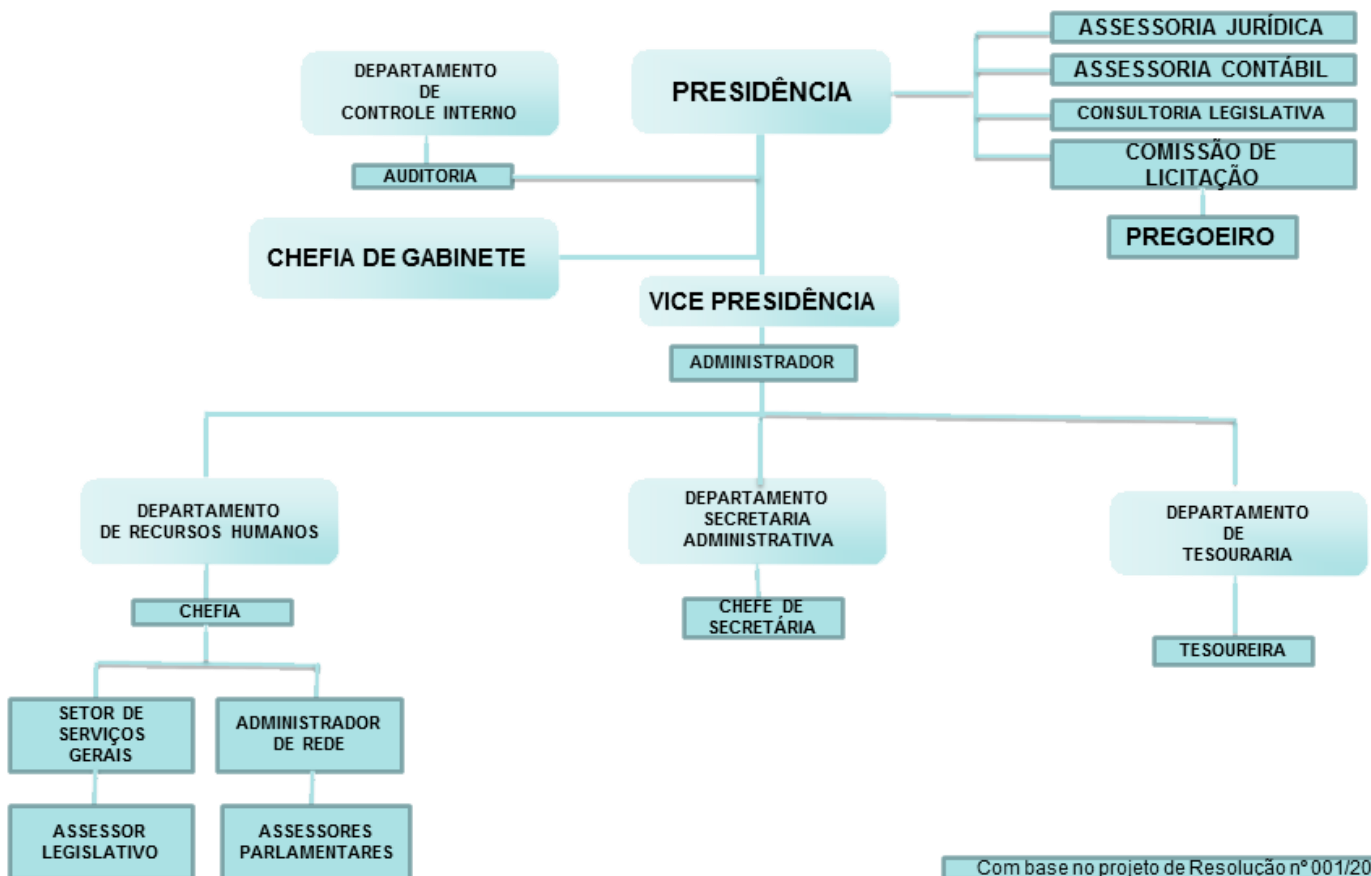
DEPARTAMENTO DE CONTROLE INTERNO

PRESIDÊNCIA

ASSESSORIA JURÍDICA

ASSESSORIA CONTÁBIL

CONSULTORIA LEGISLATIVA

COMISSÃO DE LICITAÇÃO

PREGOEIRO

AUDITORIA

CHEFIA DE GABINETE

VICE PRESIDÊNCIA

ADMINISTRADOR

DEPARTAMENTO DE RECURSOS HUMANOS

DEPARTAMENTO SECRETARIA ADMINISTRATIVA

DEPARTAMENTO DE TESOURARIA

CHEFIA

CHEFE DE SECRETÁRIA

TESOUREIRA

SETOR DE SERVIÇOS GERAIS

ADMINISTRADOR DE REDE

ASSESSOR LEGISLATIVO

ASSESSORES PARLAMENTARES

Com base no projeto de Resolução nº 001/20